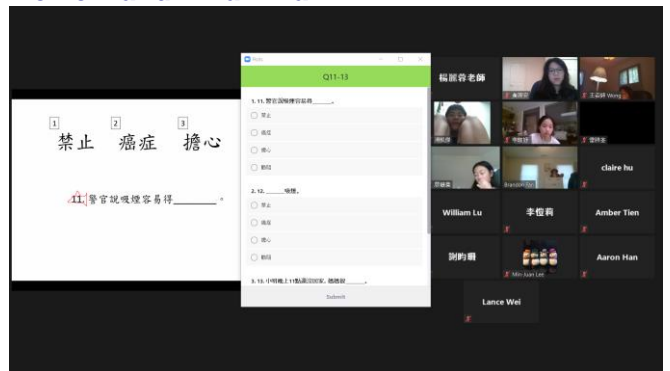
1 禁止 2 癌症 3 擔心

11. 警官說吸煙容易得________。

Polls

Q11-13

1. 11. 警官說吸煙容易得______。

禁止

癌症

擔心

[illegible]

2. 12. ______吸煙。

禁止

癌症

擔心

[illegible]

3. 13. 小明晚上11點還沒回家，媽媽很______。

Submit

楊麗蓉老師

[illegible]

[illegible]

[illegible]

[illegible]

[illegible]

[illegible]

Brandon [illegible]

claire hu

William Lu

李愷莉

Amber Tien

謝昀珊

Min Juan Lee

Aaron Han

Lance Wei